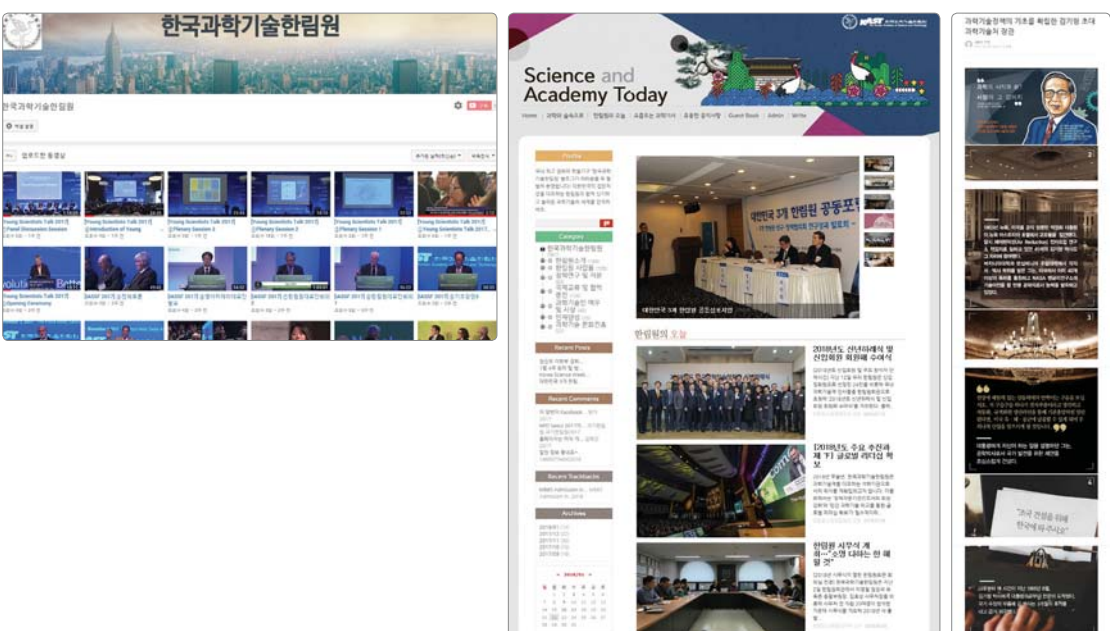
한국과학기술한림원

한국과학기술한림원

Young Scientists Talk 2017 Panel Discussion Session

[Young Scientists Talk 2017] Introduction of Young

[Young Scientists Talk 2017] Plenary Session 3

[Young Scientists Talk 2017] Plenary Session 2

[Young Scientists Talk 2017] Plenary Session 1

[Young Scientists Talk 2017] Young Scientists Talk

Young Scientists Talk 2017 Opening Ceremony

Science and Academy Today

Home | Admin | Write

Profile

Category

한국과학기술한림원

Recent Posts

Recent Comments

Recent Trackbacks

Archives

대한민국 3개 한림원 공동포럼

한림원의 오늘

2018년도 신년하례식 및 신입회원 회원패 수여식

[2018년도 주요 추진과제 下] 글로벌 리더십 확보

한림원 시무식 개최… "소명 다하는 한 해 될 것"

과학기술정책의 기초를 확립한 김기형 초대 과학기술처 장관

"조국 건설을 위해 한국에 와주시오"